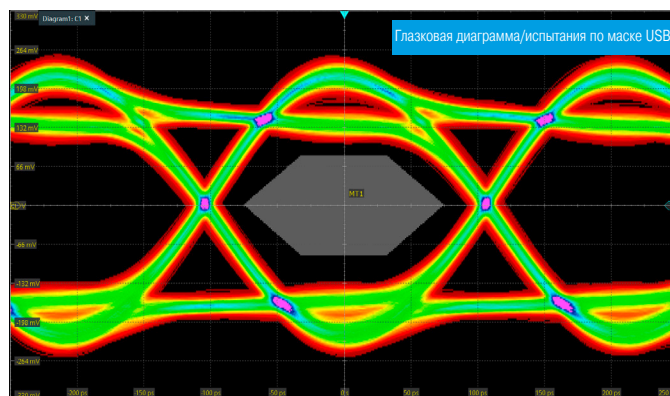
330 mV
Diagram1: C1 ×
Глазковая диаграмма/испытания по маске USB
264 mV
198 mV
132 mV
66 mV
MT1
-66 mV
-132 mV
-198 mV
-264 mV
-330 mV
-200 ps
-150 ps
-100 ps
-50 ps
0 s
50 ps
100 ps
150 ps
200 ps
250 ps